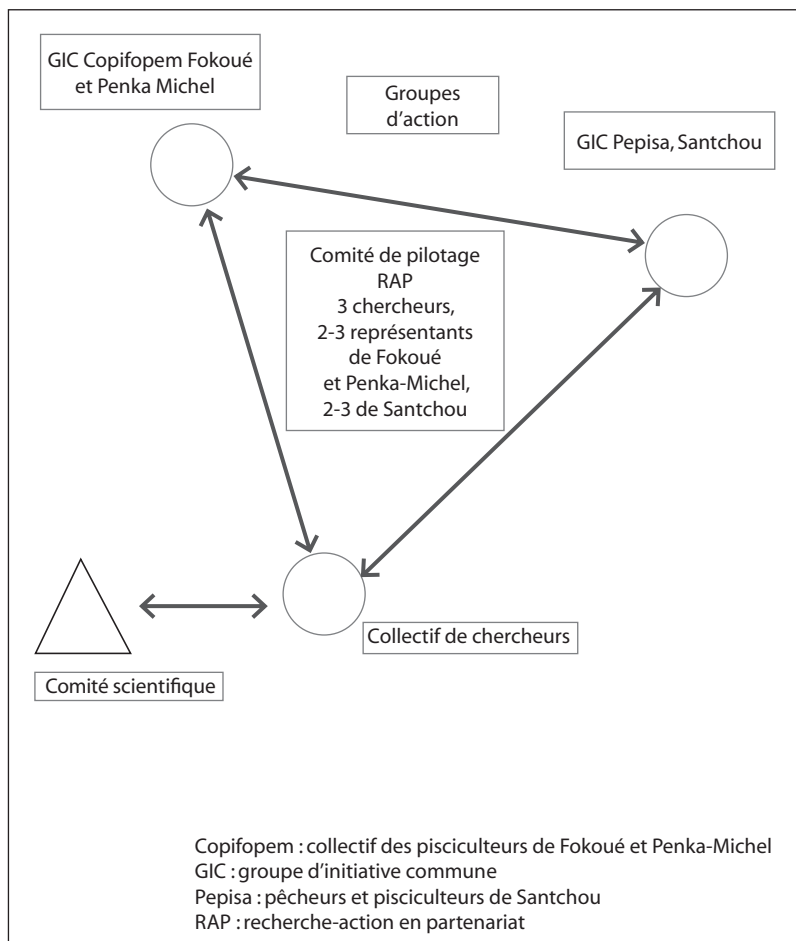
GIC Copifopem Fokoué et Penka Michel

Groupes d'action

GIC Pepisa, Santchou

Comité de pilotage RAP 3 chercheurs, 2-3 représentants de Fokoué et Penka-Michel, 2-3 de Santchou

Collectif de chercheurs

Comité scientifique

Copifopem : collectif des pisciculteurs de Fokoué et Penka-Michel
GIC : groupe d'initiative commune
Pepisa : pêcheurs et pisciculteurs de Santchou
RAP : recherche-action en partenariat